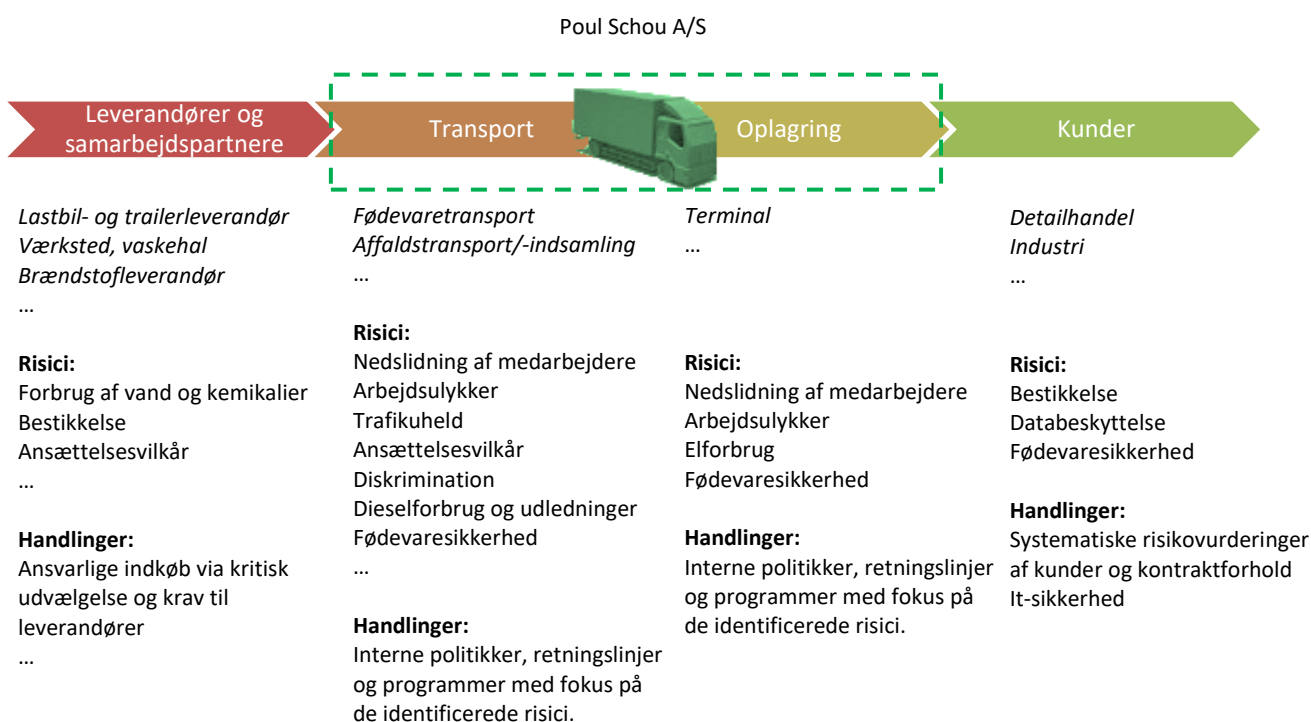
Poul Schou A/S

Leverandører og samarbejdspartnere

Transport

Oplagring

Kunder

*Lastbil- og trailerleverandør*
*Værksted, vaskehal*
*Brændstofleverandør*
…

**Risici:**
Forbrug af vand og kemikalier
Bestikkelse
Ansættelsesvilkår
…

**Handlinger:**
Ansvarlige indkøb via kritisk udvælgelse og krav til leverandører
…

*Fødevaretransport*
*Affaldstransport/-indsamling*
…

**Risici:**
Nedslidning af medarbejdere
Arbejdsulykker
Trafikuheld
Ansættelsesvilkår
Diskrimination
Dieselforbrug og udledninger
Fødevaresikkerhed
…

**Handlinger:**
Interne politikker, retningslinjer og programmer med fokus på de identificerede risici.

*Terminal*
…

**Risici:**
Nedslidning af medarbejdere
Arbejdsulykker
Elforbrug
Fødevaresikkerhed

**Handlinger:**
Interne politikker, retningslinjer og programmer med fokus på de identificerede risici.

*Detailhandel*
*Industri*
…

**Risici:**
Bestikkelse
Databeskyttelse
Fødevaresikkerhed

**Handlinger:**
Systematiske risikovurderinger af kunder og kontraktforhold
It-sikkerhed